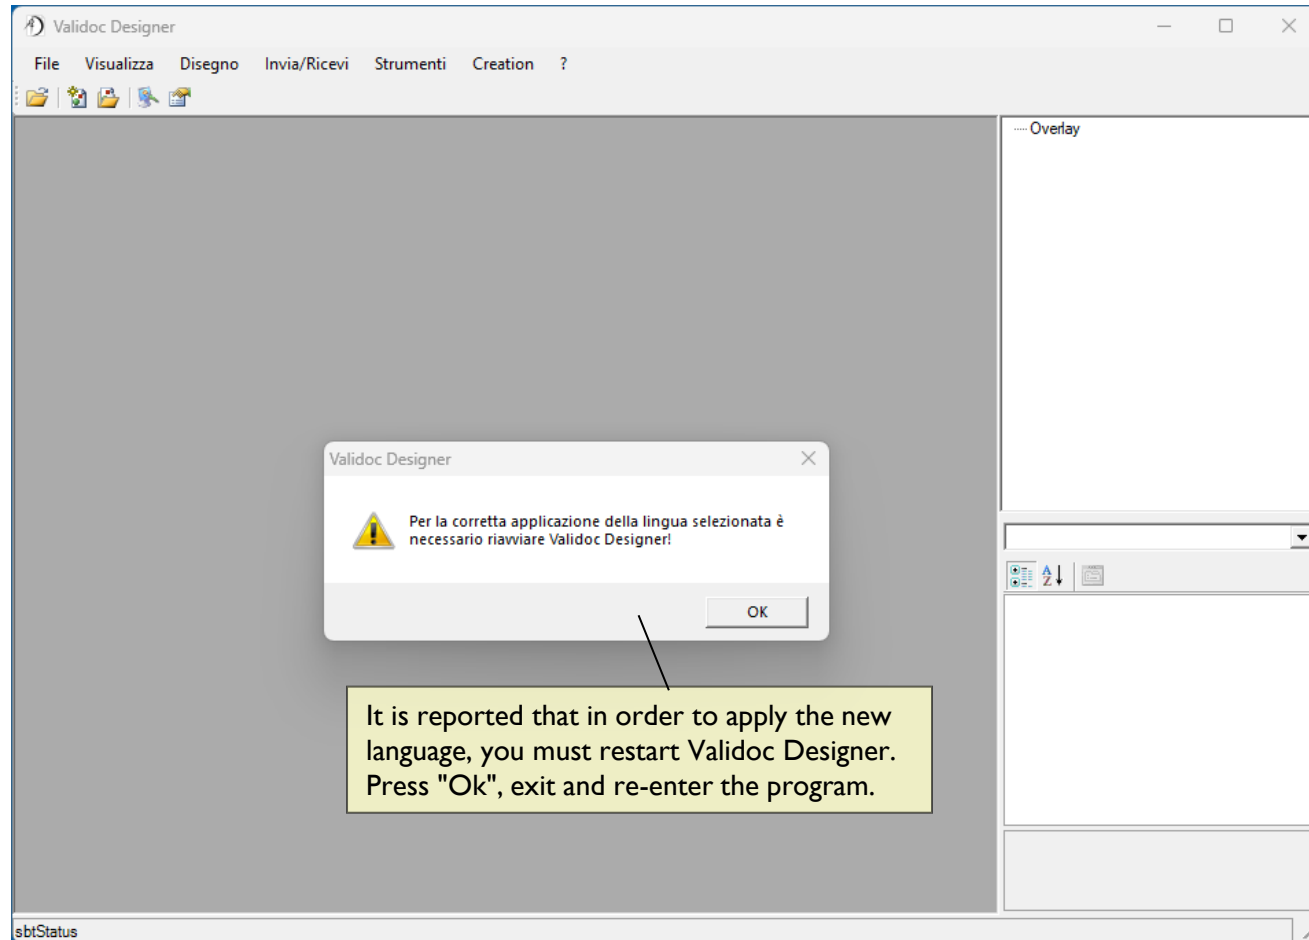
Validoc Designer

File Visualizza Disegno Invia/Ricevi Strumenti Creation ?

Overlay

Validoc Designer

Per la corretta applicazione della lingua selezionata è necessario riavviare Validoc Designer!

OK

It is reported that in order to apply the new language, you must restart Validoc Designer. Press "Ok", exit and re-enter the program.

sbtStatus